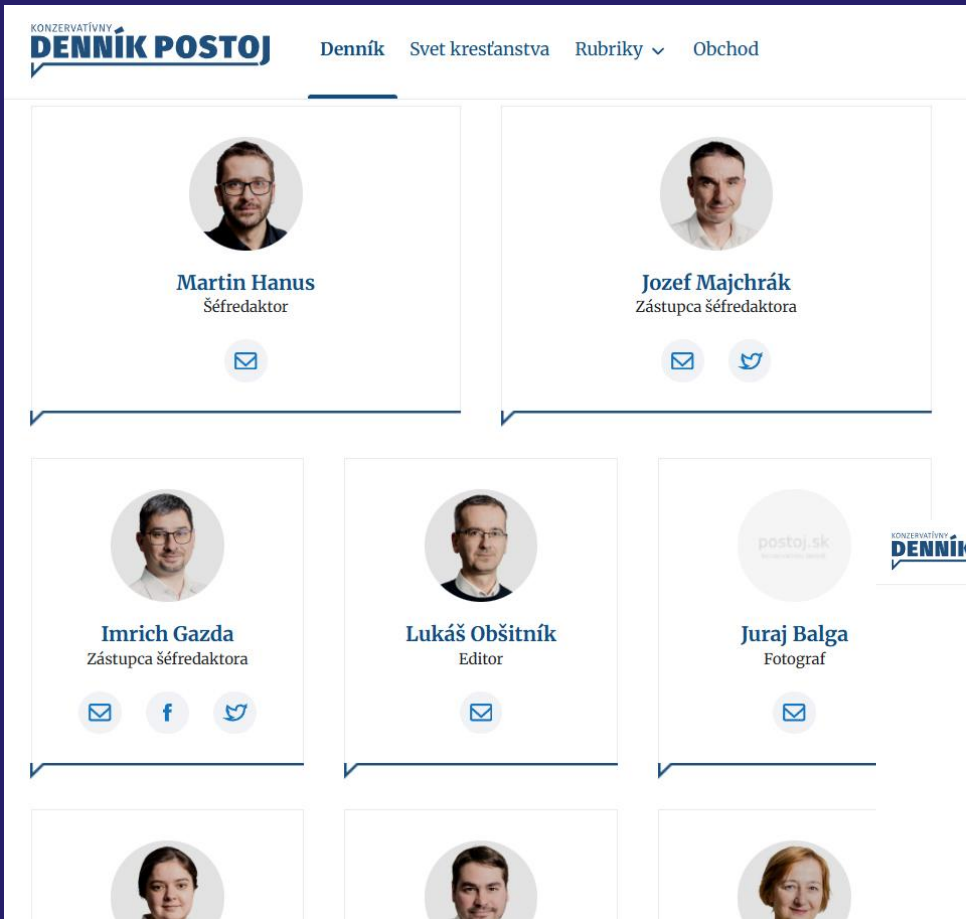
KONZERVATÍVNY
DENNÍK POSTOJ

Denník Svet kresťanstva Rubriky Obchod

Martin Hanus
Šéfredaktor

Jozef Majchrák
Zástupca šéfredaktora

Imrich Gazda
Zástupca šéfredaktora

Lukáš Obšitník
Editor

postoj.sk

Juraj Balga
Fotograf

KONZERVATÍVNY
DENNÍK